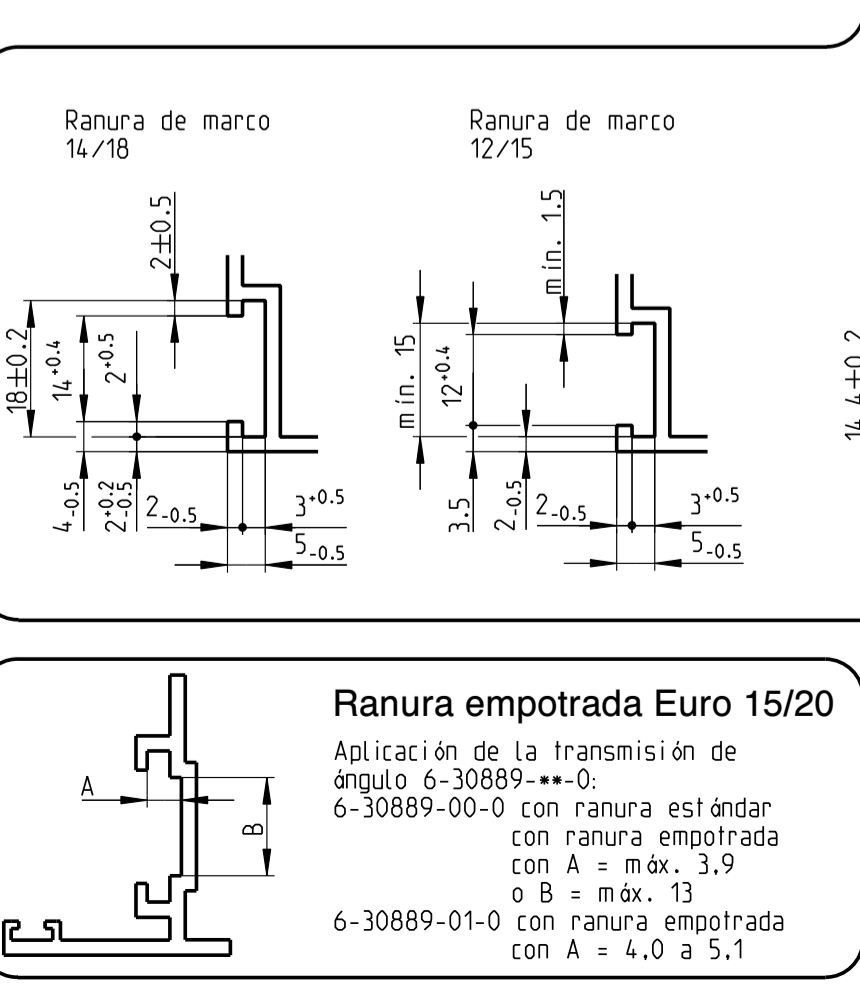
Ranura de marco
14/18

$2\pm0.5$
$18\pm0.2$
$14^{+0.4}$
$2^{+0.5}$
$4_{-0.5}$
$2^{+0.2}_{-0.5}$
$2_{-0.5}$
$3^{+0.5}$
$5_{-0.5}$

Ranura de marco
12/15

mín. 1.5
mín. 15
$12^{+0.4}$
3.5
$2_{-0.5}$
$2_{-0.5}$
$3^{+0.5}$
$5_{-0.5}$

14.4±0.2

A
B

Ranura empotrada Euro 15/20

Aplicación de la transmisión de ángulo 6-30889-**-0:
6-30889-00-0 con ranura estándar
con ranura empotrada
con A = máx. 3,9
o B = máx. 13
6-30889-01-0 con ranura empotrada
con A = 4,0 a 5,1